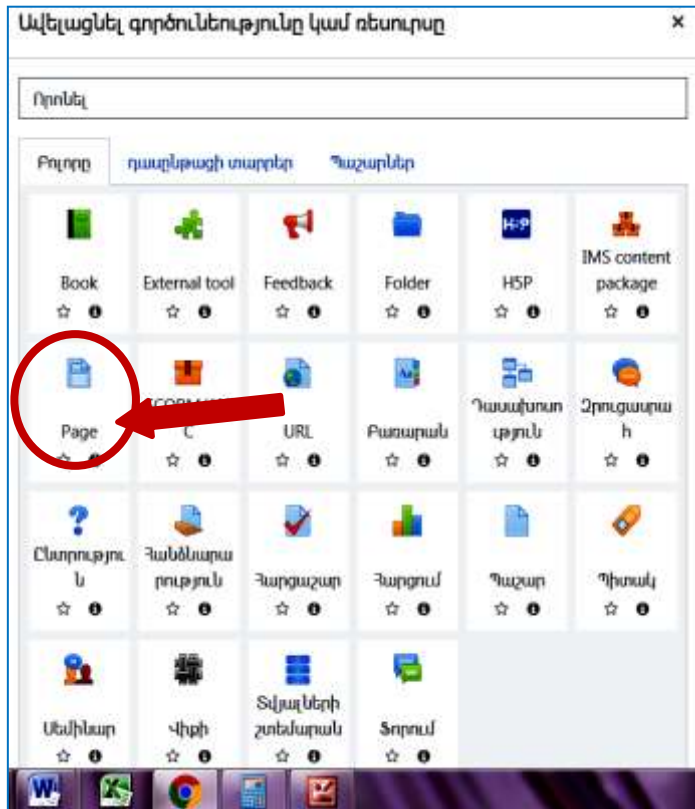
Ավելացնել գործունեությունը կամ ռեսուրսը ×

Որոնել

Բոլորը | Դասընթացի տարրեր | Պաշարներ

Book

External tool

Feedback

Folder

H5P

IMS content package

Page

SCORM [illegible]

URL

Բառարան

Դասախոսություն

Զրուցարան

Ընտրություն

Համձնարարություն

Հարցաշար

Հարցում

Պաշար

Պիտակ

Սեմինար

Վիքի

Տվյալների շտեմարան

Ֆորում